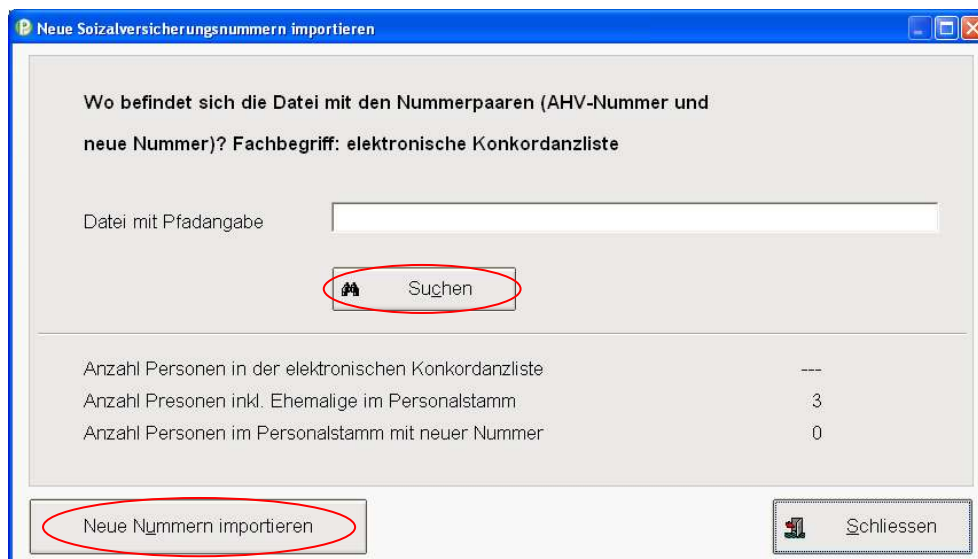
Neue Soizalversicherungsnummern importieren

Wo befindet sich die Datei mit den Nummerpaaren (AHV-Nummer und neue Nummer)? Fachbegriff: elektronische Konkordanzliste

Datei mit Pfadangabe

Suchen

Anzahl Personen in der elektronischen Konkordanzliste ---
Anzahl Presonen inkl. Ehemalige im Personalstamm 3
Anzahl Personen im Personalstamm mit neuer Nummer 0

Neue Nummern importieren

Schliessen